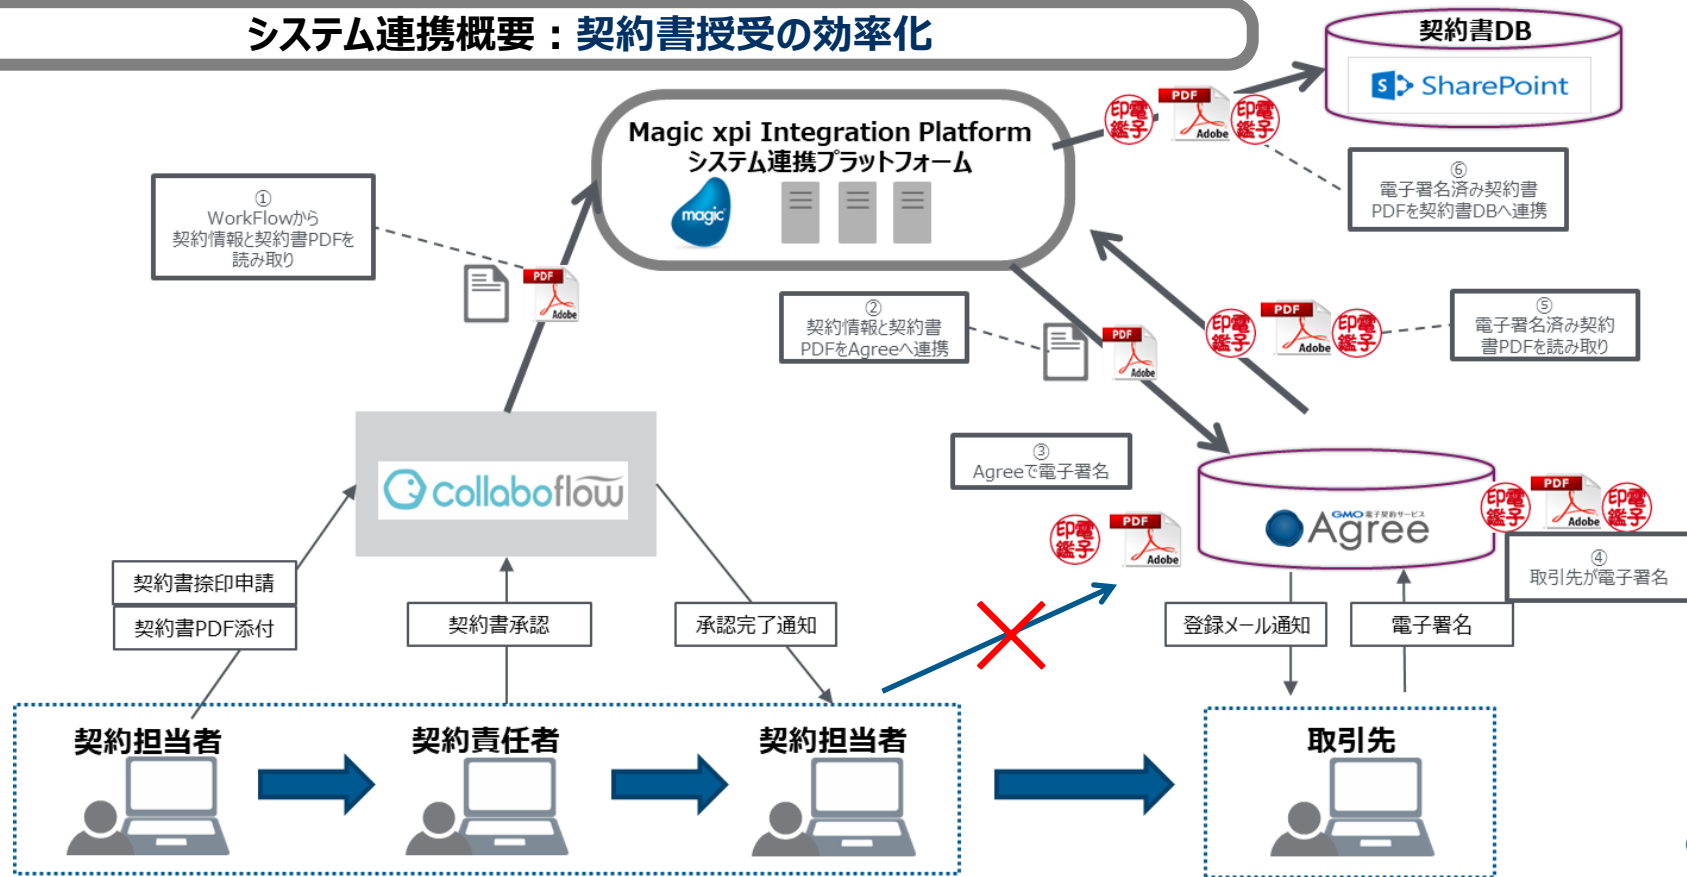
システム連携概要：契約書授受の効率化

契約書DB
SharePoint

Magic xpi Integration Platform
システム連携プラットフォーム
magic

PDF Adobe
印電鑑子

⑥
電子署名済み契約書PDFを契約書DBへ連携

①
WorkFlowから契約情報と契約書PDFを読み取り

②
契約情報と契約書PDFをAgreeへ連携

⑤
電子署名済み契約書PDFを読み取り

③
Agreeで電子署名

collaboflow

GMO 電子契約サービス
Agree

④
取引先が電子署名

契約書捺印申請
契約書PDF添付
契約書承認
承認完了通知
登録メール通知
電子署名

契約担当者
契約責任者
契約担当者
取引先